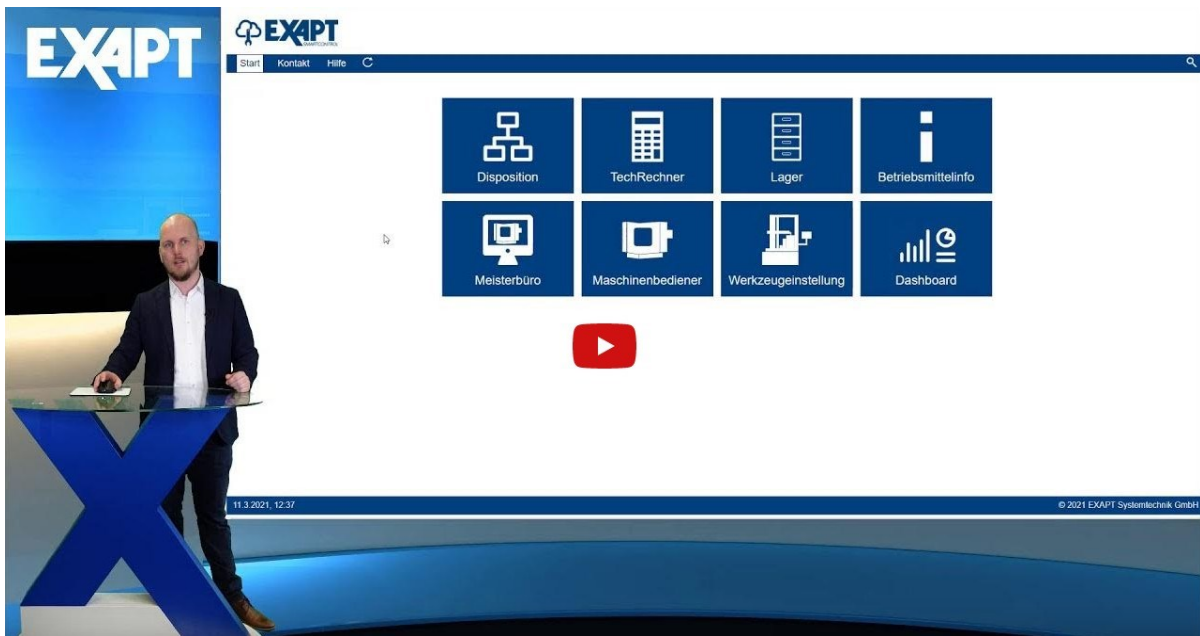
EXAPT

EXAPT
SMARTCONTROL

Start Kontakt Hilfe

Disposition
TechRechner
Lager
Betriebsmittelinfo
Meisterbüro
Maschinenbediener
Werkzeugeinstellung
Dashboard

11.3.2021, 12:37
© 2021 EXAPT Systemtechnik GmbH